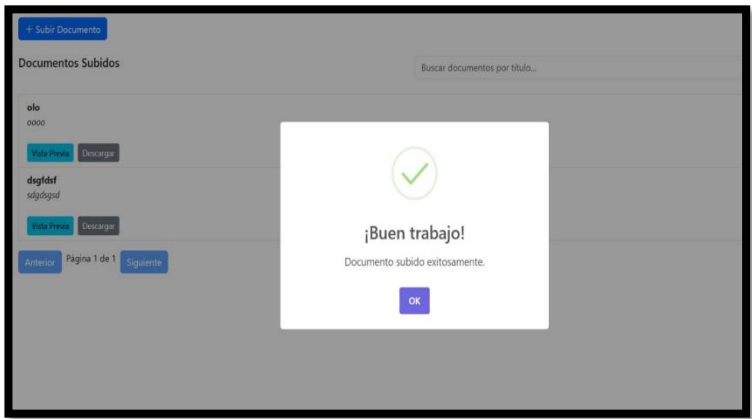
+ Subir Documento

Documentos Subidos

Buscar documentos por título...

olo
oooo

Vista Previa Descargar

dsgfdsf
sdgdsgsd

Vista Previa Descargar

Anterior Página 1 de 1 Siguiente

¡Buen trabajo!

Documento subido exitosamente.

OK